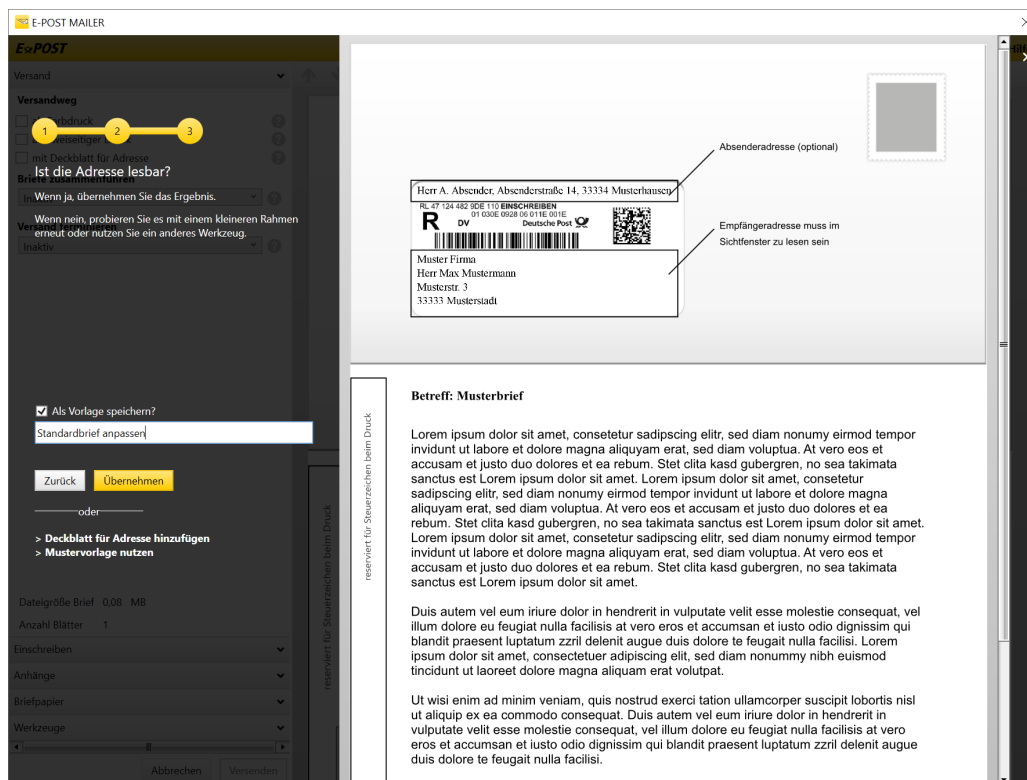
E-POST MAILER

E-POST

Versand

Versandweg

1 2 3

Ist die Adresse lesbar?

Wenn ja, übernehmen Sie das Ergebnis.

Wenn nein, probieren Sie es mit einem kleineren Rahmen erneut oder nutzen Sie ein anderes Werkzeug.

mit Deckblatt für Adresse

Inaktiv

Als Vorlage speichern?

Standardbrief anpassen

Zurück Übernehmen

oder

> Deckblatt für Adresse hinzufügen
> Mustervorlage nutzen

Dateigröße Brief 0,08 MB

Anzahl Blätter 1

Einschreiben

Anhänge

Briefpapier

Werkzeuge

Abbrechen Versenden

reserviert für Steuerzeichen beim Druck

Absenderadresse (optional)

Herr A. Absender, Absenderstraße 14, 33334 Musterhausen

RL 47 124 482 9DE 110 EINSCHREIBEN
01 030E 0928 06 011E 001E
R DV Deutsche Post

Empfängeradresse muss im Sichtfenster zu lesen sein

Muster Firma
Herr Max Mustermann
Musterstr. 3
33333 Musterstadt

reserviert für Steuerzeichen beim Druck

Betreff: Musterbrief

Lorem ipsum dolor sit amet, consetetur sadipscing elitr, sed diam nonumy eirmod tempor invidunt ut labore et dolore magna aliquyam erat, sed diam voluptua. At vero eos et accusam et justo duo dolores et ea rebum. Stet clita kasd gubergren, no sea takimata sanctus est Lorem ipsum dolor sit amet. Lorem ipsum dolor sit amet, consetetur sadipscing elitr, sed diam nonumy eirmod tempor invidunt ut labore et dolore magna aliquyam erat, sed diam voluptua. At vero eos et accusam et justo duo dolores et ea rebum. Stet clita kasd gubergren, no sea takimata sanctus est Lorem ipsum dolor sit amet. Lorem ipsum dolor sit amet, consetetur sadipscing elitr, sed diam nonumy eirmod tempor invidunt ut labore et dolore magna aliquyam erat, sed diam voluptua. At vero eos et accusam et justo duo dolores et ea rebum. Stet clita kasd gubergren, no sea takimata sanctus est Lorem ipsum dolor sit amet.

Duis autem vel eum iriure dolor in hendrerit in vulputate velit esse molestie consequat, vel illum dolore eu feugiat nulla facilisis at vero eros et accumsan et iusto odio dignissim qui blandit praesent luptatum zzril delenit augue duis dolore te feugait nulla facilisi. Lorem ipsum dolor sit amet, consectetuer adipiscing elit, sed diam nonummy nibh euismod tincidunt ut laoreet dolore magna aliquam erat volutpat.

Ut wisi enim ad minim veniam, quis nostrud exerci tation ullamcorper suscipit lobortis nisl ut aliquip ex ea commodo consequat. Duis autem vel eum iriure dolor in hendrerit in vulputate velit esse molestie consequat, vel illum dolore eu feugiat nulla facilisis at vero eros et accumsan et iusto odio dignissim qui blandit praesent luptatum zzril delenit augue duis dolore te feugait nulla facilisi.